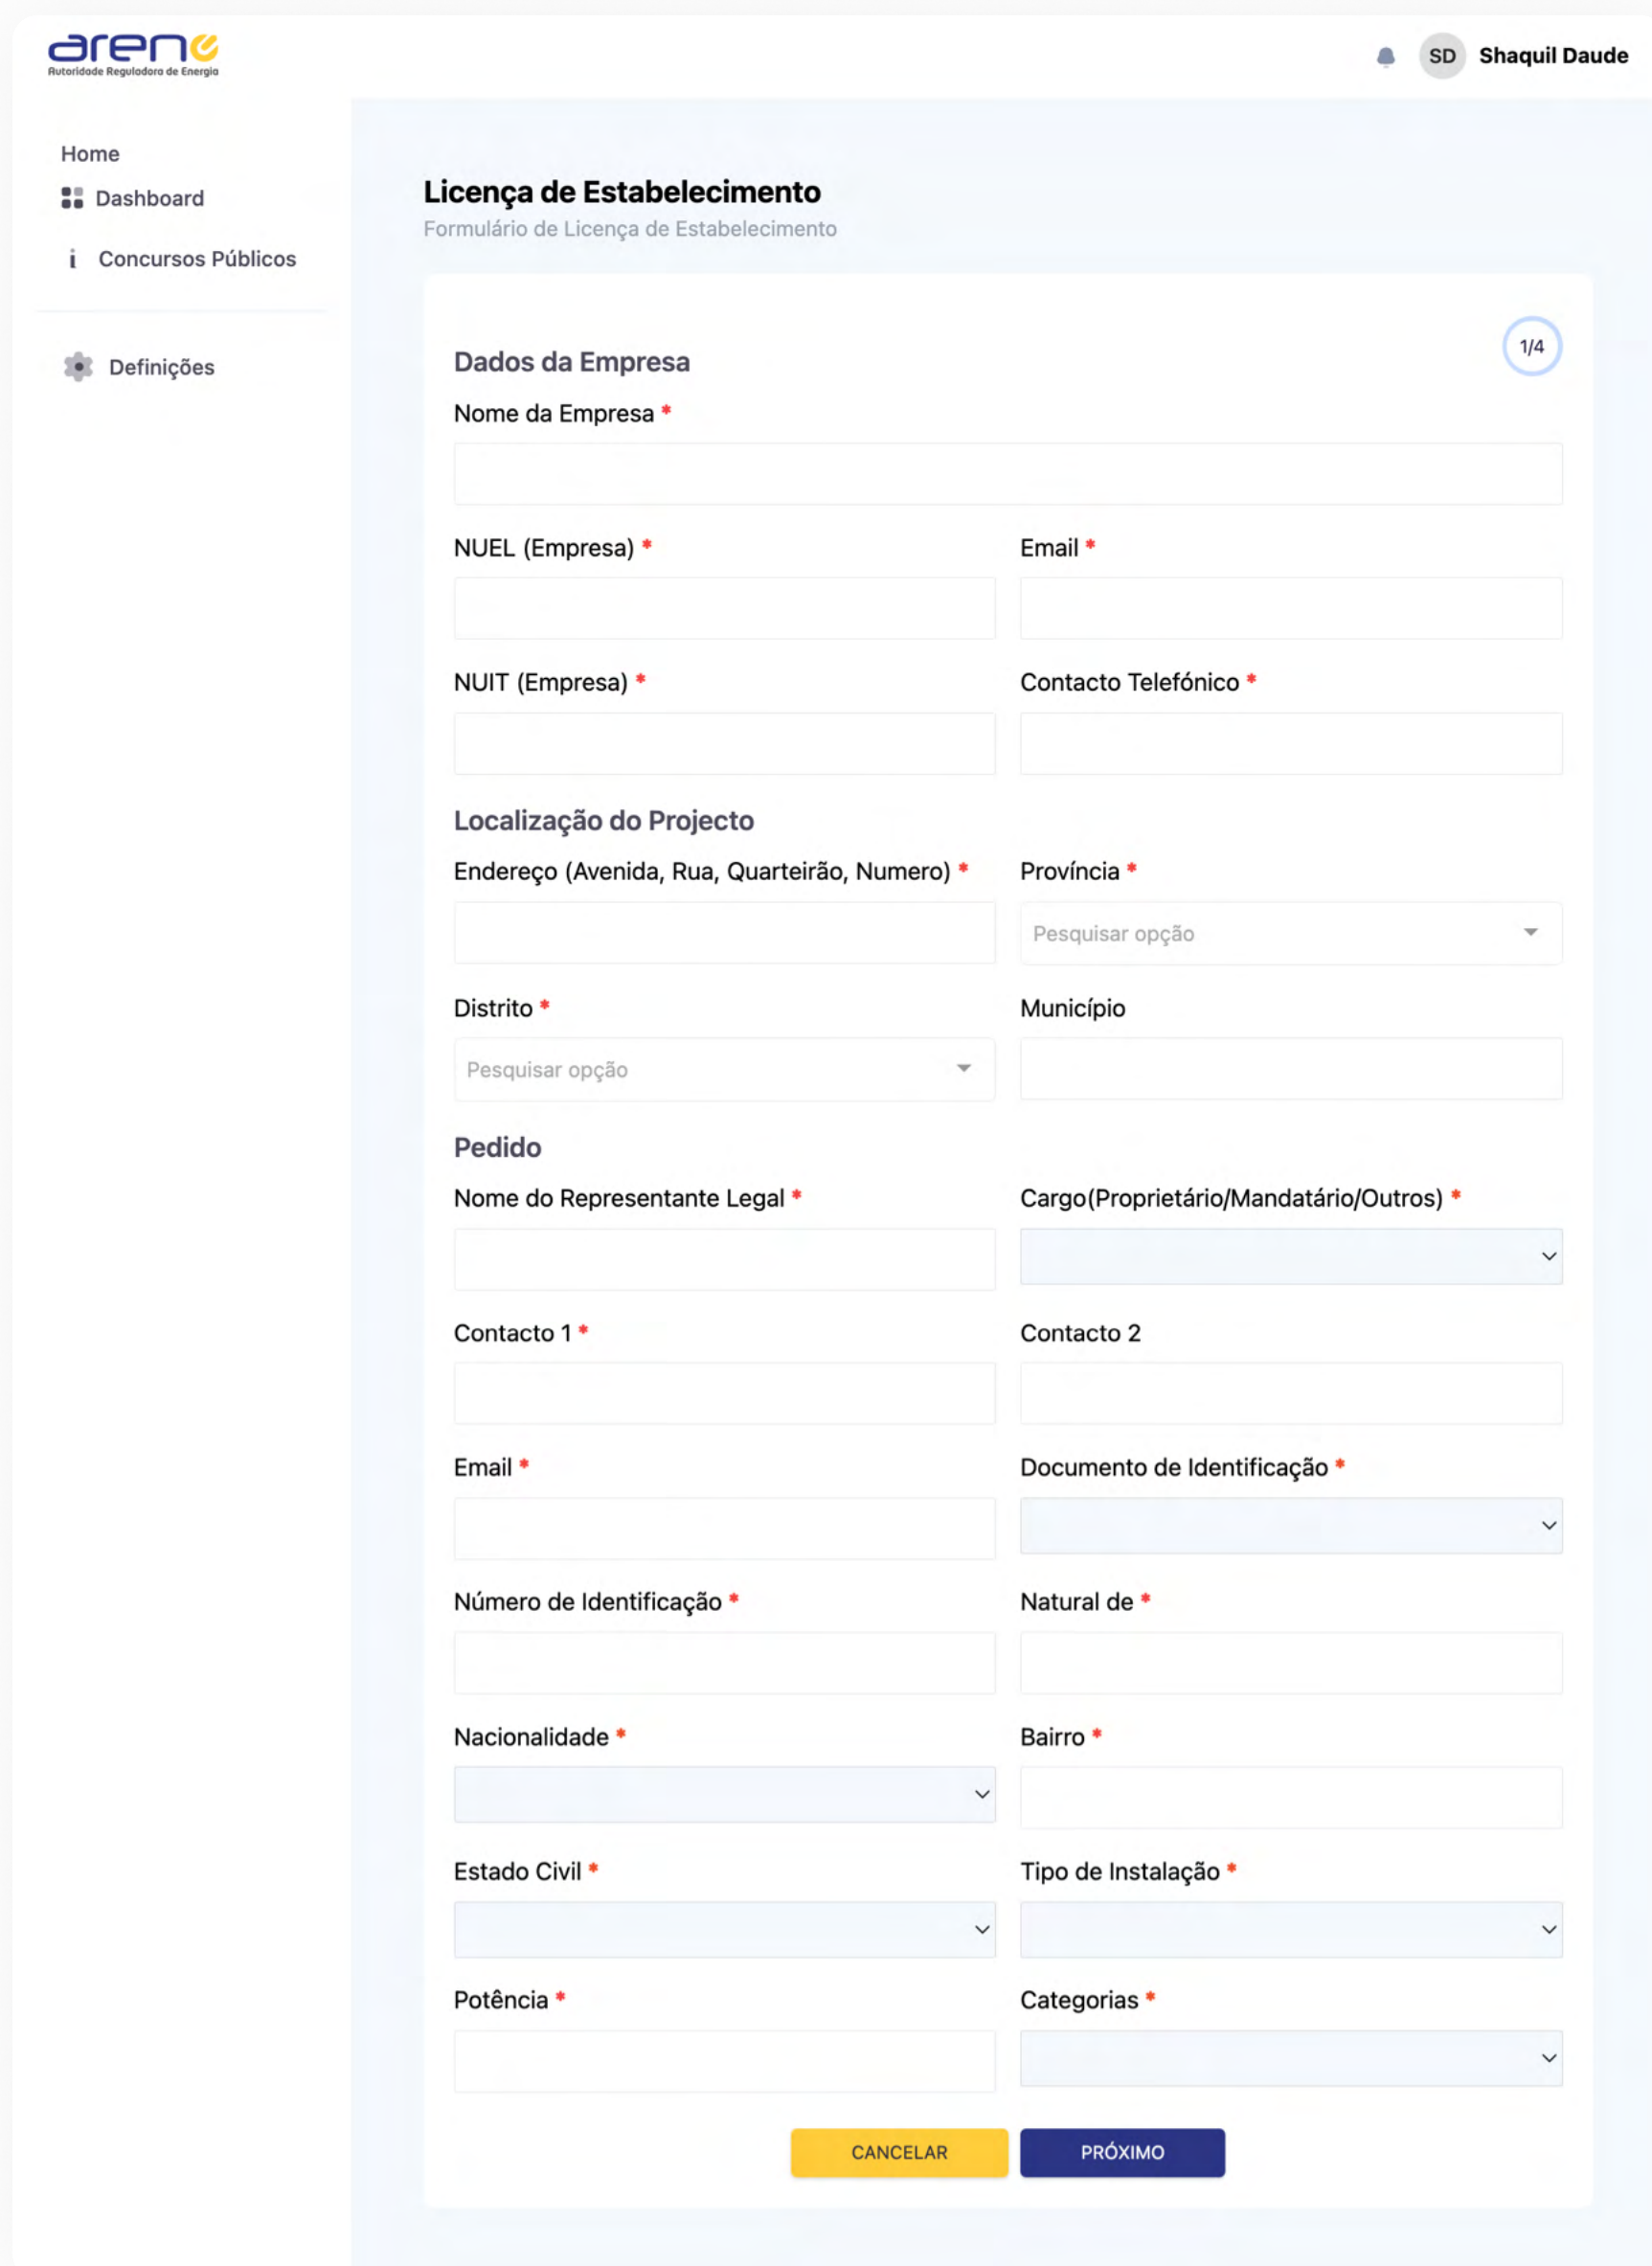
arene
Autoridade Reguladora de Energia

SD Shaquil Daude

Home
Dashboard
Concursos Públicos
Definições

Licença de Estabelecimento
Formulário de Licença de Estabelecimento

1/4

Dados da Empresa

Nome da Empresa *

NUEL (Empresa) *

Email *

NUIT (Empresa) *

Contacto Telefónico *

Localização do Projecto

Endereço (Avenida, Rua, Quarteirão, Numero) *

Província *
Pesquisar opção

Distrito *
Pesquisar opção

Município

Pedido

Nome do Representante Legal *

Cargo(Proprietário/Mandatário/Outros) *

Contacto 1 *

Contacto 2

Email *

Documento de Identificação *

Número de Identificação *

Natural de *

Nacionalidade *

Bairro *

Estado Civil *

Tipo de Instalação *

Potência *

Categorias *

CANCELAR
PRÓXIMO